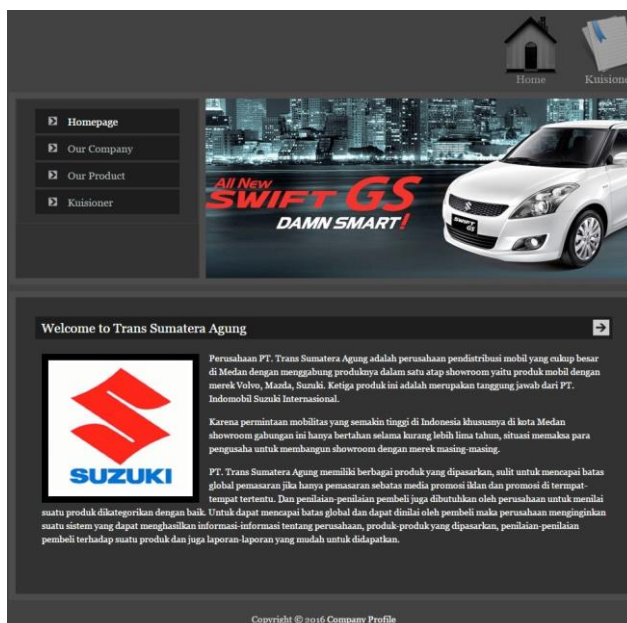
Home

Kuisione

Homepage

Our Company

Our Product

Kuisioner

All New SWIFT GS

DAMN SMART!

Welcome to Trans Sumatera Agung

SUZUKI

Perusahaan PT. Trans Sumatera Agung adalah perusahaan pendistribusi mobil yang cukup besar di Medan dengan menggabung produknya dalam satu atap showroom yaitu produk mobil dengan merek Volvo, Mazda, Suzuki. Ketiga produk ini adalah merupakan tanggung jawab dari PT. Indomobil Suzuki Internasional.

Karena permintaan mobilitas yang semakin tinggi di Indonesia khususnya di kota Medan showroom gabungan ini hanya bertahan selama kurang lebih lima tahun, situasi memaksa para pengusaha untuk membangun showroom dengan merek masing-masing.

PT. Trans Sumatera Agung memiliki berbagai produk yang dipasarkan, sulit untuk mencapai batas global pemasaran jika hanya pemasaran sebatas media promosi iklan dan promosi di tempat-tempat tertentu. Dan penilaian-penilaian pembeli juga dibutuhkan oleh perusahaan untuk menilai suatu produk dikategorikan dengan baik. Untuk dapat mencapai batas global dan dapat dinilai oleh pembeli maka perusahaan menginginkan suatu sistem yang dapat menghasilkan informasi-informasi tentang perusahaan, produk-produk yang dipasarkan, penilaian-penilaian pembeli terhadap suatu produk dan juga laporan-laporan yang mudah untuk didapatkan.

Copyright © 2016 Company Profile